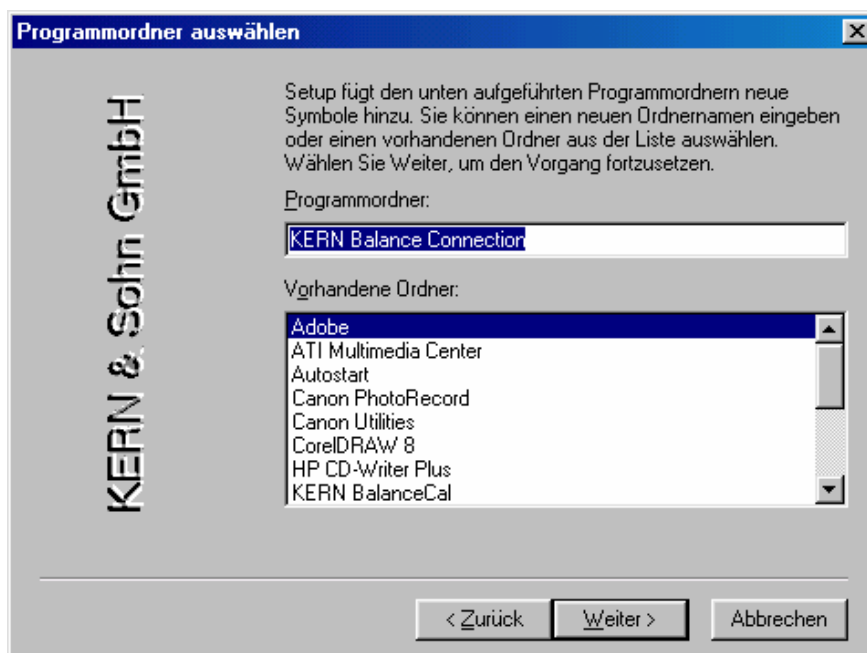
Programmordner auswählen

KERN & Sohn GmbH

Setup fügt den unten aufgeführten Programmordnern neue Symbole hinzu. Sie können einen neuen Ordnernamen eingeben oder einen vorhandenen Ordner aus der Liste auswählen. Wählen Sie Weiter, um den Vorgang fortzusetzen.

Programmordner:

KERN Balance Connection

Vorhandene Ordner:

Adobe
ATI Multimedia Center
Autostart
Canon PhotoRecord
Canon Utilities
CorelDRAW 8
HP CD-Writer Plus
KERN BalanceCal

< Zurück | Weiter > | Abbrechen